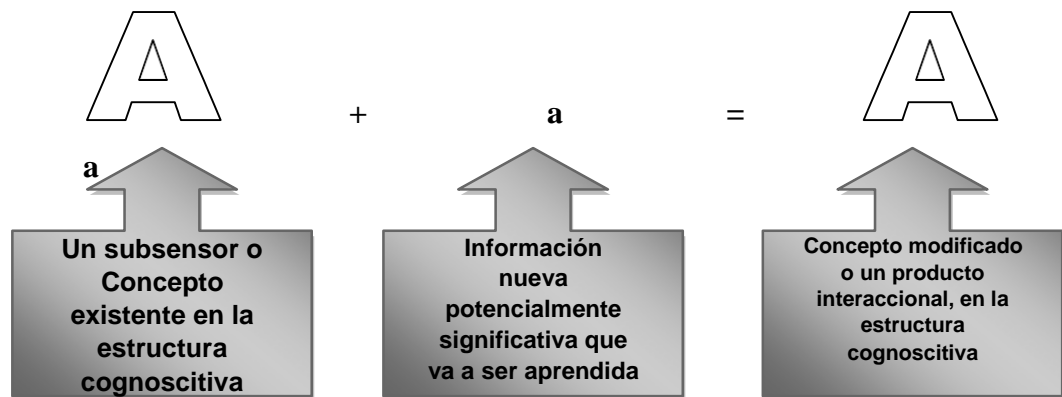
A + a = A

a

Un subsensor o Concepto existente en la estructura cognoscitiva

Información nueva potencialmente significativa que va a ser aprendida

Concepto modificado o un producto interaccional, en la estructura cognoscitiva